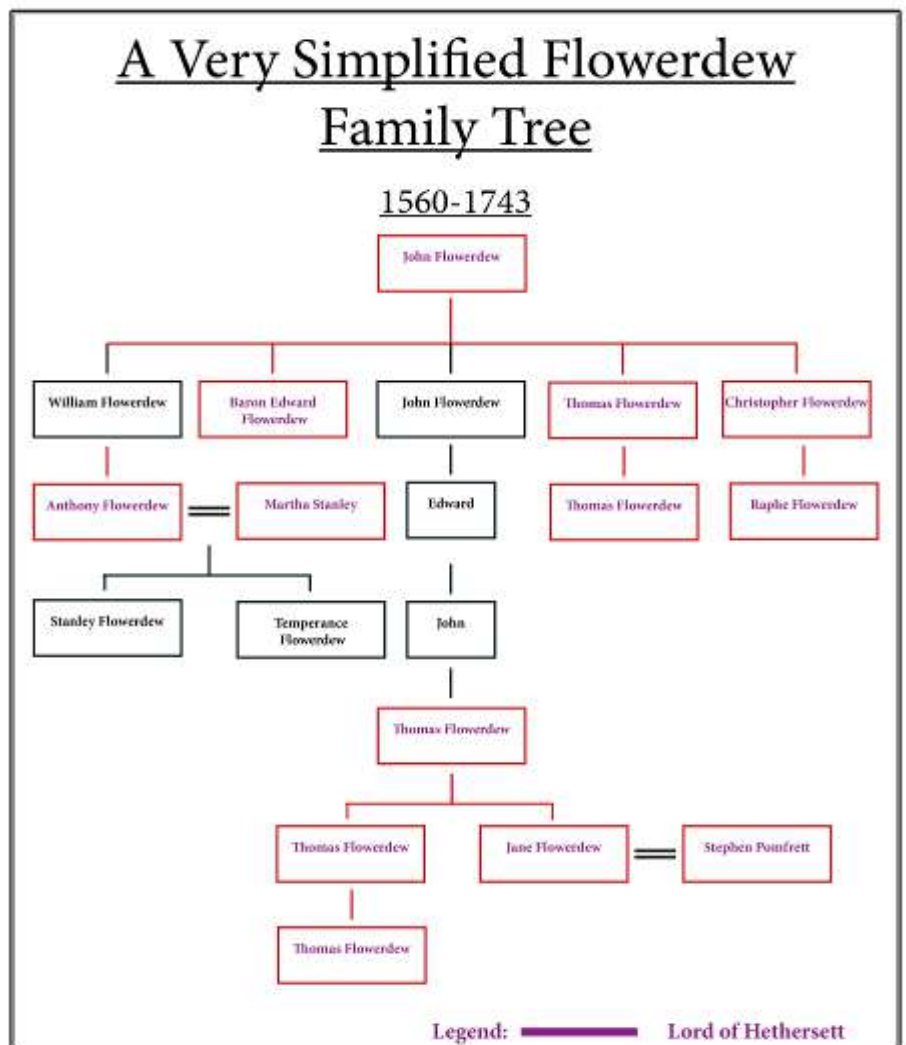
A Very Simplified Flowerdew Family Tree

1560-1743

John Flowerdew

William Flowerdew

Baron Edward Flowerdew

John Flowerdew

Thomas Flowerdew

Christopher Flowerdew

Anthony Flowerdew

Martha Stanley

Edward

Thomas Flowerdew

Raphe Flowerdew

Stanley Flowerdew

Temperance Flowerdew

John

Thomas Flowerdew

Thomas Flowerdew

Jane Flowerdew

Stephen Pomfrett

Thomas Flowerdew

Legend: Lord of Hethersett